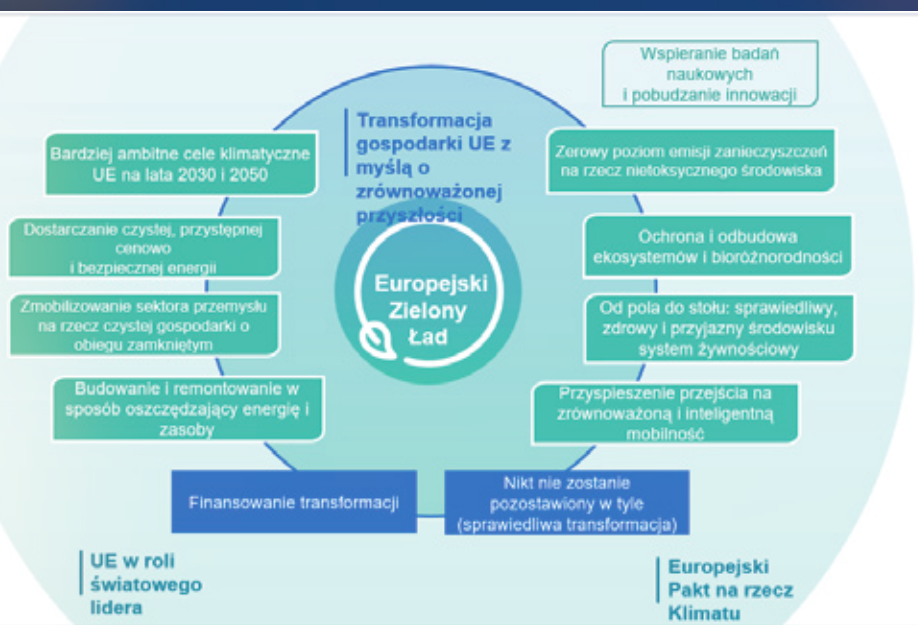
Wspieranie badań naukowych i pobudzanie innowacji

Transformacja gospodarki UE z myślą o zrównoważonej przyszłości

Bardziej ambitne cele klimatyczne UE na lata 2030 i 2050

Zerowy poziom emisji zanieczyszczeń na rzecz nietoksycznego środowiska

Dostarczanie czystej, przystępnej cenowo i bezpiecznej energii

Ochrona i odbudowa ekosystemów i bioróżnorodności

Europejski Zielony Ład

Zmobilizowanie sektora przemysłu na rzecz czystej gospodarki o obiegu zamkniętym

Od pola do stołu: sprawiedliwy, zdrowy i przyjazny środowisku system żywnościowy

Budowanie i remontowanie w sposób oszczędzający energię i zasoby

Przyspieszenie przejścia na zrównoważoną i inteligentną mobilność

Finansowanie transformacji

Nikt nie zostanie pozostawiony w tyle (sprawiedliwa transformacja)

UE w roli światowego lidera

Europejski Pakt na rzecz Klimatu